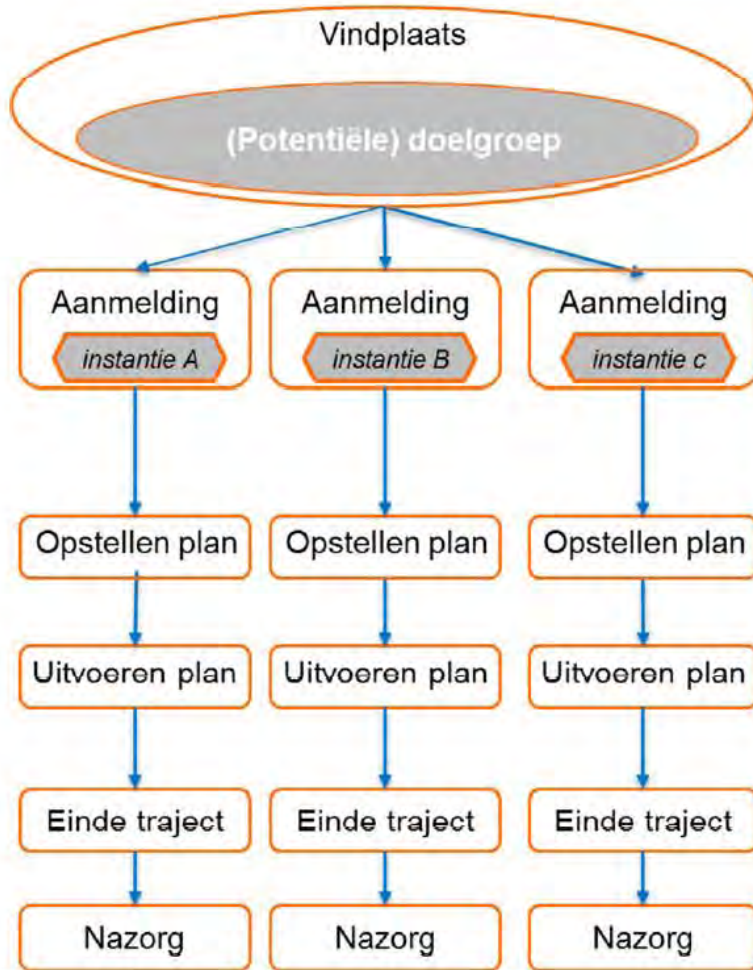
Vindplaats

(Potentiële) doelgroep

Aanmelding
instantie A

Aanmelding
instantie B

Aanmelding
instantie c

Opstellen plan

Opstellen plan

Opstellen plan

Uitvoeren plan

Uitvoeren plan

Uitvoeren plan

Einde traject

Einde traject

Einde traject

Nazorg

Nazorg

Nazorg